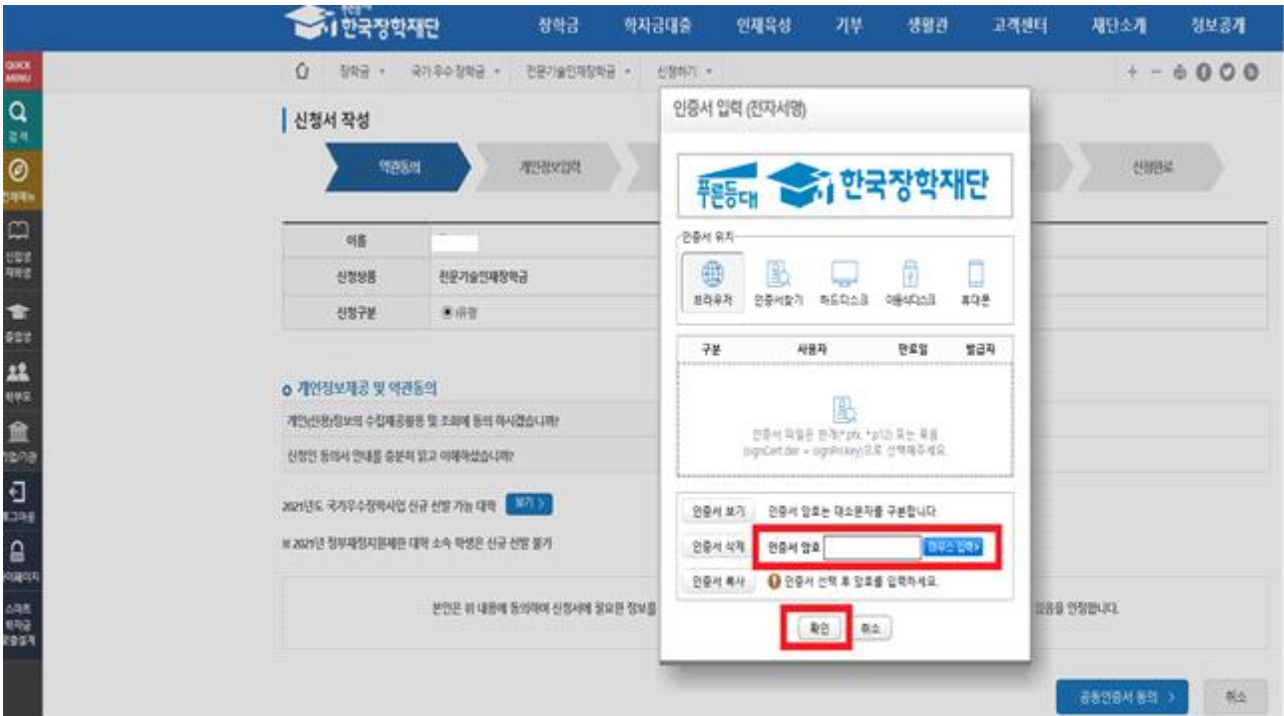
한국장학재단 장학금 학자금대출 인재육성 기부 생활관 고객센터 재단소개 정보공개

QUICK MENU
검색
인재채용
신입생 채용
졸업생
학부모
기업기관
로그아웃
마이페이지
스마트 학자금 알림설계

장학금 · 국가우수장학금 · 전문기술인재장학금 · 신청하기 ·

신청서 작성

약관동의 개인정보입력 신청완료

| 이름 | |
|---|---|
| 신청상품 | 전문기술인재장학금 |
| 신청구분 | ◉ 유형 |

개인정보제공 및 약관동의
개인(신용)정보의 수집제공활용 및 조회에 동의 하시겠습니까?
신청인 동의서 안내를 충분히 읽고 이해하셨습니까?

2021년도 국가우수장학사업 신규 선발 가능 대학 보기 >
※ 2021년 정부재정지원제한 대학 소속 학생은 신규 선발 불가

본인은 위 내용에 동의하여 신청서에 필요한 정보를 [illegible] 있음을 인정합니다.

공동인증서 동의 > 취소

인증서 입력 (전자서명)
푸른등대 한국장학재단
인증서 위치
브라우저 인증서찾기 하드디스크 이동식디스크 휴대폰

| 구분 | 사용자 | 만료일 | 발급자 |
|---|---|---|---|

인증서 파일은 한개(*.pfx, *.p12) 또는 묶음(signCert.der + signPri.key)으로 선택해주세요.

인증서 보기 인증서 암호는 대소문자를 구분합니다
인증서 삭제 인증서 암호 마우스 입력
인증서 복사 인증서 선택 후 암호를 입력하세요.
확인 취소